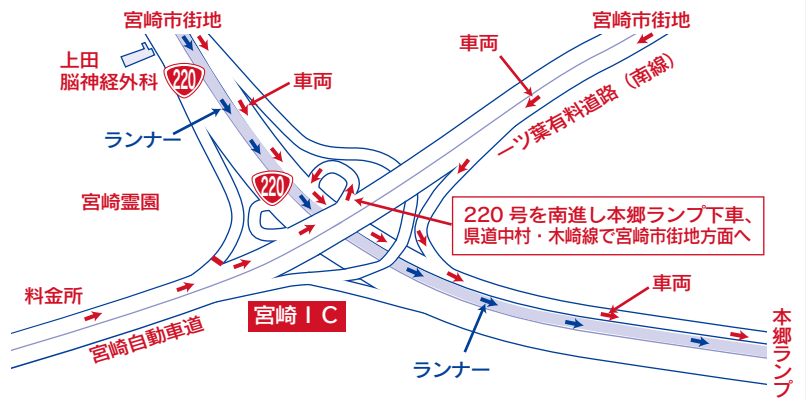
宮崎市街地

宮崎市街地

上田
脳神経外科

220

車両

車両

一ツ葉有料道路（南線）

ランナー

220

宮崎霊園

220 号を南進し本郷ランプ下車、
県道中村・木崎線で宮崎市街地方面へ

車両

料金所

宮崎ＩＣ

宮崎自動車道

ランナー

本郷ランプ